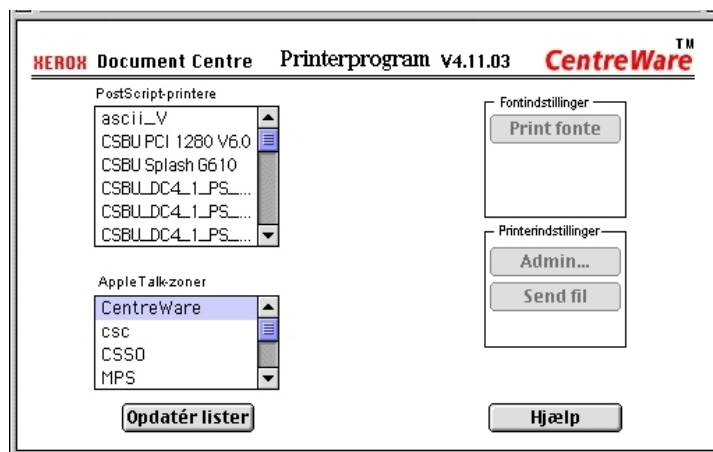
XEROX Document Centre Printerprogram V4.11.03 CentreWare™

PostScript-printere
ascii_V
CSBU PCI 1280 V6.0
CSBU Splash G610
CSBU_DC4_1_PS_...
CSBU_DC4_1_PS_...
CSBU_DC4_1_PS_...

AppleTalk-zoner
CentreWare
csc
CSSO
MPS

Opdatér lister

Fontindstillinger
Print fonte

Printerindstillinger
Admin...
Send fil

Hjælp